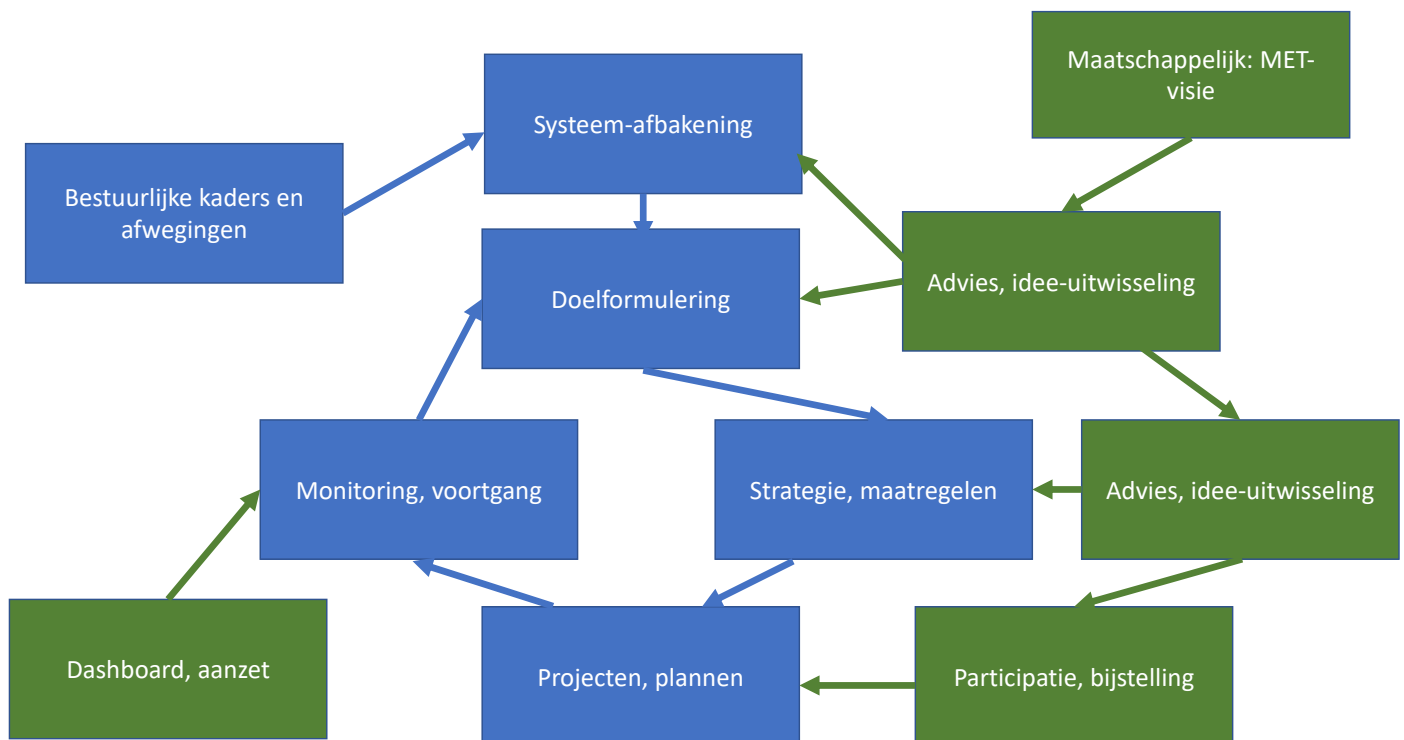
Maatschappelijk: MET-visie

Systeem-afbakening

Bestuurlijke kaders en afwegingen

Doelformulering

Advies, idee-uitwisseling

Monitoring, voortgang

Strategie, maatregelen

Advies, idee-uitwisseling

Dashboard, aanzet

Projecten, plannen

Participatie, bijstelling